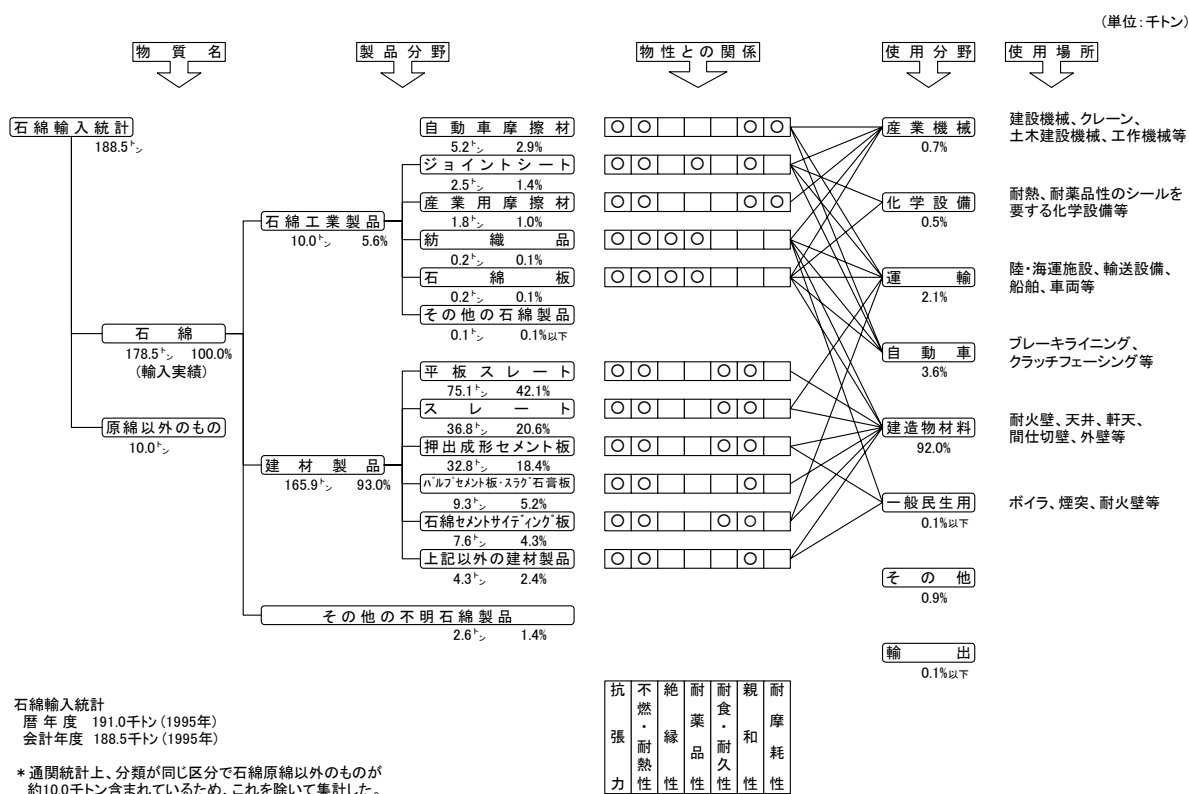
(単位：千トン)

物質名

製品分野

物性との関係

使用分野

使用場所

石綿輸入統計
188.5ﾄﾝ

石綿
178.5ﾄﾝ 100.0%
(輸入実績)

原綿以外のもの
10.0ﾄﾝ

石綿工業製品
10.0ﾄﾝ 5.6%

建材製品
165.9ﾄﾝ 93.0%

自動車摩擦材
5.2ﾄﾝ 2.9%

ジョイントシート
2.5ﾄﾝ 1.4%

産業用摩擦材
1.8ﾄﾝ 1.0%

紡織品
0.2ﾄﾝ 0.1%

石綿板
0.2ﾄﾝ 0.1%

その他の石綿製品
0.1ﾄﾝ 0.1%以下

平板スレート
75.1ﾄﾝ 42.1%

スレート
36.8ﾄﾝ 20.6%

押出成形セメント板
32.8ﾄﾝ 18.4%

ﾊﾟﾙﾌﾟｾﾒﾝﾄ板・ｽﾗｸﾞ石膏板
9.3ﾄﾝ 5.2%

石綿ｾﾒﾝﾄｻｲﾃﾞｨﾝｸﾞ板
7.6ﾄﾝ 4.3%

上記以外の建材製品
4.3ﾄﾝ 2.4%

その他の不明石綿製品
2.6ﾄﾝ 1.4%

| ○ | ○ | | | | ○ | ○ |
|---|---|---|---|---|---|---|
| ○ | ○ | | ○ | | ○ | |
| ○ | ○ | | | | ○ | ○ |
| ○ | ○ | ○ | ○ | | | |
| ○ | ○ | ○ | ○ | | | |
| ○ | ○ | | | ○ | ○ | |
| ○ | ○ | | | ○ | ○ | |
| ○ | ○ | | | | ○ | |
| ○ | ○ | | | | ○ | |
| ○ | ○ | | | ○ | ○ | |
| ○ | ○ | | | | ○ | |

| 抗張力 | 不燃・耐熱性 | 絶縁性 | 耐薬品性 | 耐食・耐久性 | 親和性 | 耐摩耗性 |
|---|---|---|---|---|---|---|

産業機械
0.7%

化学設備
0.5%

運輸
2.1%

自動車
3.6%

建造物材料
92.0%

一般民生用
0.1%以下

その他
0.9%

輸出
0.1%以下

建設機械、クレーン、土木建設機械、工作機械等

耐熱、耐薬品性のシールを要する化学設備等

陸・海運施設、輸送設備、船舶、車両等

ブレーキライニング、クラッチフェーシング等

耐火壁、天井、軒天、間仕切壁、外壁等

ボイラ、煙突、耐火壁等

石綿輸入統計
暦年度 191.0千ﾄﾝ (1995年)
会計年度 188.5千ﾄﾝ (1995年)

＊通関統計上、分類が同じ区分で石綿原綿以外のものが約10.0千トン含まれているため、これを除いて集計した。